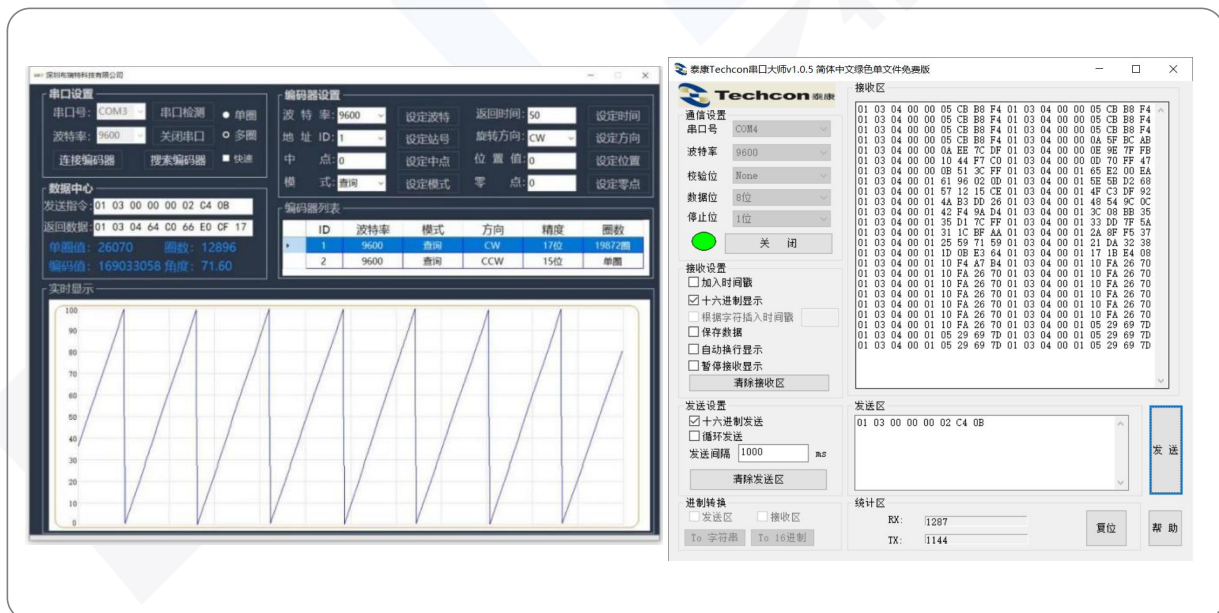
深圳布瑞特科技有限公司

串口设置
串口号: COM3 串口检测 ● 单圈
波特率: 9600 关闭串口 ○ 多圈
连接编码器 搜索编码器 ■ 快速

编码器设置
波 特 率: 9600 设定波特 返回时间: 50 设定时间
地 址 ID: 1 设定站号 旋转方向: CW 设定方向
中 点: 0 设定中点 位 置 值: 0 设定位置
模 式: 查询 设定模式 零 点: 0 设定零点

数据中心
发送指令: 01 03 00 00 00 02 C4 0B
返回数据: 01 03 04 64 C0 66 E0 CF 17
单圈值: 26070 圈数: 12896
编码值: 169033058 角度: 71.60

编码器列表

| ID | 波特率 | 模式 | 方向 | 精度 | 圈数 |
|---|---|---|---|---|---|
| 1 | 9600 | 查询 | CW | 17位 | 19872圈 |
| 2 | 9600 | 查询 | CCW | 15位 | 单圈 |

实时显示
100 90 80 70 60 50 40 30 20 10 0

泰康Techcon串口大师v1.0.5 简体中文绿色单文件免费版
Techcon 泰康
通信设置
串口号 COM4
波特率 9600
校验位 None
数据位 8位
停止位 1位
关 闭
接收设置
☐ 加入时间戳
☑ 十六进制显示
☐ 根据字符插入时间戳
☐ 保存数据
☐ 自动换行显示
☐ 暂停接收显示
清除接收区
发送设置
☑ 十六进制发送
☐ 循环发送
发送间隔 1000 ms
清除发送区
进制转换
☐ 发送区 ☐ 接收区
To 字符串 To 16进制

接收区
01 03 04 00 00 05 CB B8 F4 01 03 04 00 00 05 CB B8 F4
01 03 04 00 00 05 CB B8 F4 01 03 04 00 00 05 CB B8 F4
01 03 04 00 00 05 CB B8 F4 01 03 04 00 00 05 CB B8 F4
01 03 04 00 00 05 CB B8 F4 01 03 04 00 00 0A 5F BC AB
01 03 04 00 00 0A EE 7C DF 01 03 04 00 00 0E 9E 7F FB
01 03 04 00 00 10 44 F7 C0 01 03 04 00 00 0D 70 FF 47
01 03 04 00 00 0B 51 3C FF 01 03 04 00 01 65 E2 00 EA
01 03 04 00 01 61 96 02 0D 01 03 04 00 01 5E 5B D2 68
01 03 04 00 01 57 12 15 CE 01 03 04 00 01 4F C3 DF 92
01 03 04 00 01 4A B3 DD 26 01 03 04 00 01 48 54 9C 0C
01 03 04 00 01 42 F4 9A D4 01 03 04 00 01 3C 08 BB 35
01 03 04 00 01 35 D1 7C FF 01 03 04 00 01 33 DD 7F 5A
01 03 04 00 01 31 1C BF AA 01 03 04 00 01 2A 8F F5 37
01 03 04 00 01 25 59 71 59 01 03 04 00 01 21 DA 32 38
01 03 04 00 01 1D 0B E3 64 01 03 04 00 01 17 1B E4 08
01 03 04 00 01 10 F4 A7 B4 01 03 04 00 01 10 FA 26 70
01 03 04 00 01 10 FA 26 70 01 03 04 00 01 10 FA 26 70
01 03 04 00 01 10 FA 26 70 01 03 04 00 01 10 FA 26 70
01 03 04 00 01 10 FA 26 70 01 03 04 00 01 10 FA 26 70
01 03 04 00 01 10 FA 26 70 01 03 04 00 01 10 FA 26 70
01 03 04 00 01 10 FA 26 70 01 03 04 00 01 10 FA 26 70
01 03 04 00 01 10 FA 26 70 01 03 04 00 01 05 29 69 7D
01 03 04 00 01 05 29 69 7D 01 03 04 00 01 05 29 69 7D
01 03 04 00 01 05 29 69 7D 01 03 04 00 01 05 29 69 7D
发送区
01 03 00 00 00 02 C4 0B
发 送
统计区
RX: 1287
TX: 1144
复位
帮 助